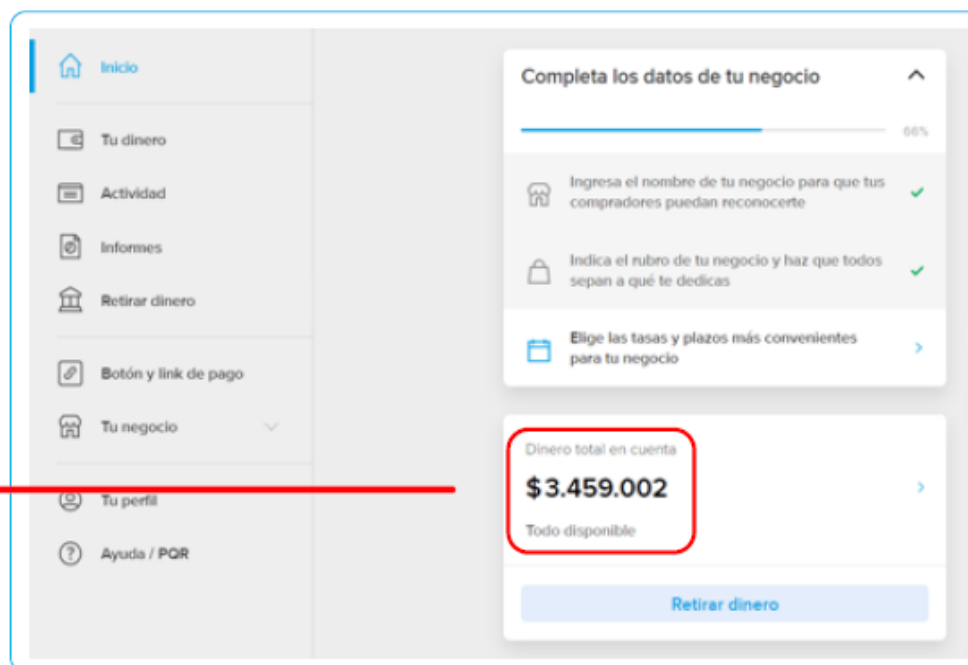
Inicio

Tu dinero

Actividad

Informes

Retirar dinero

Botón y link de pago

Tu negocio

Tu perfil

Ayuda / PQR

Completa los datos de tu negocio

66%

Ingresa el nombre de tu negocio para que tus compradores puedan reconocerte

Indica el rubro de tu negocio y haz que todos sepan a qué te dedicas

Elige las tasas y plazos más convenientes para tu negocio

Dinero total en cuenta

$3.459.002

Todo disponible

Retirar dinero